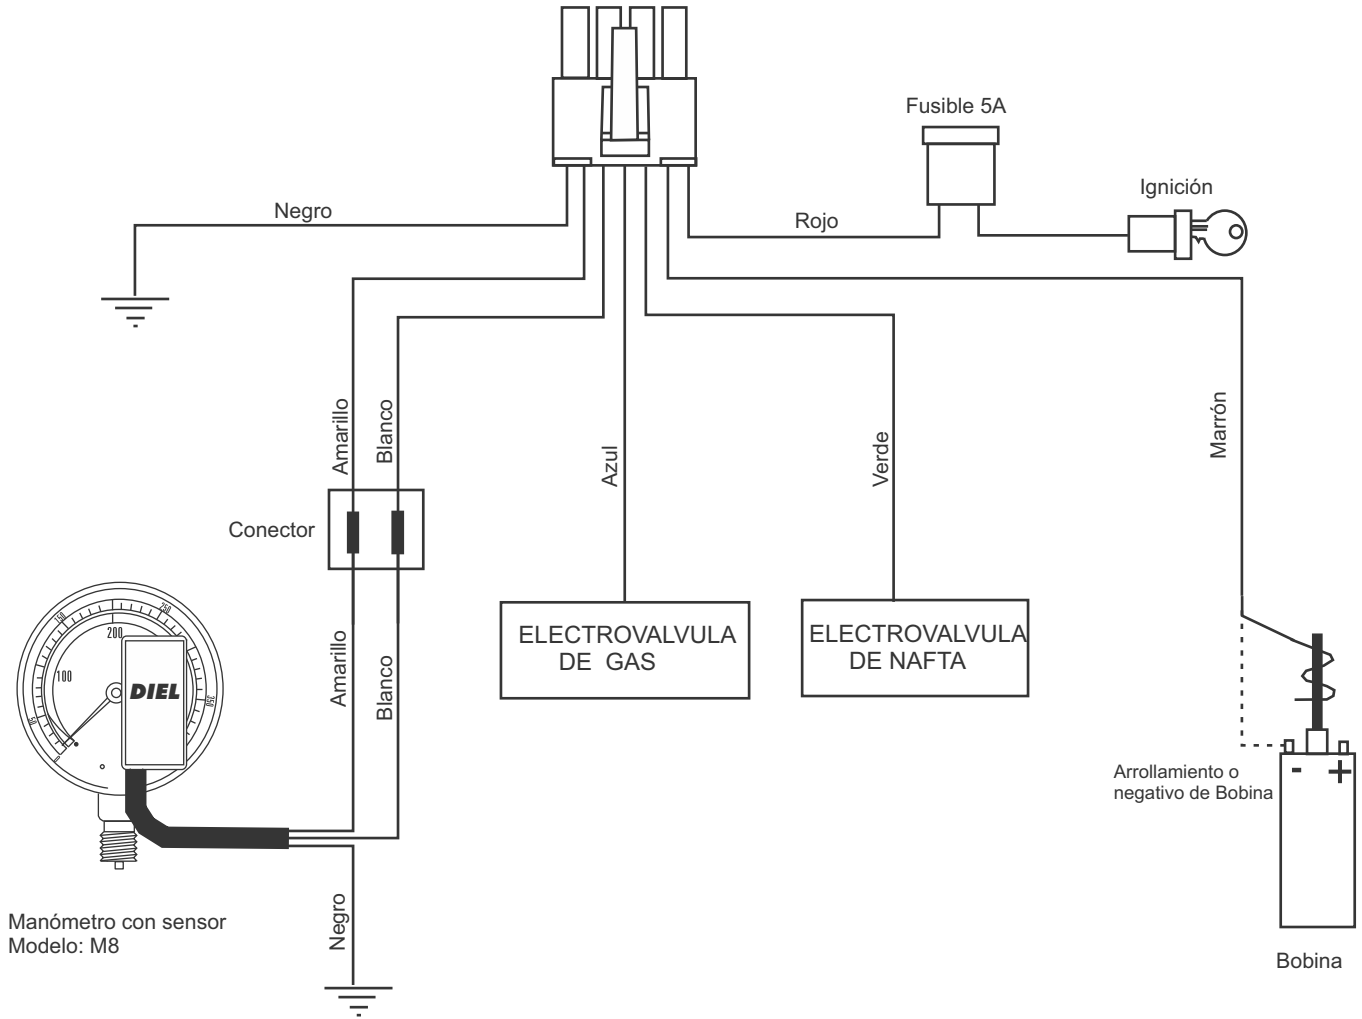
Fusible 5A

Ignición

Negro

Rojo

Amarillo

Blanco

Azul

Verde

Marrón

Conector

ELECTROVALVULA DE GAS

ELECTROVALVULA DE NAFTA

100

150

200

250

300

50

DIEL

Amarillo

Blanco

Arrollamiento o negativo de Bobina

-

+

Negro

Manómetro con sensor
Modelo: M8

Bobina